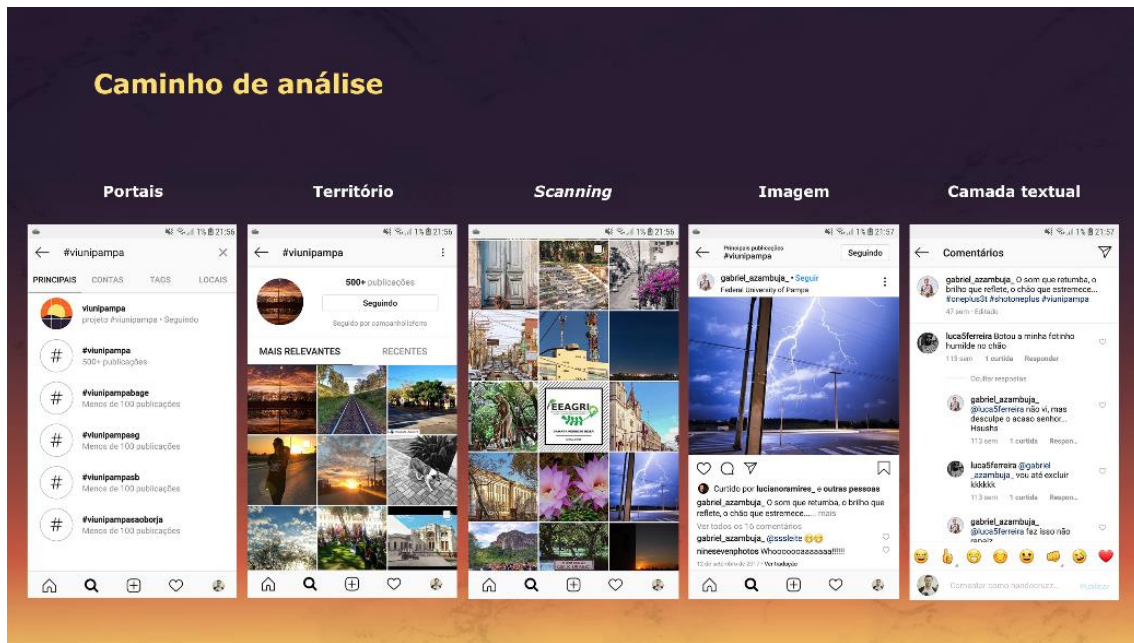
Caminho de análise

Portais

21:56

#viunipampa

PRINCIPAIS CONTAS TAGS LOCAIS

viunipampa
projeto #viunipampa • Seguindo

#viunipampa
500+ publicações

#viunipampabage
Menos de 100 publicações

#viunipampasg
Menos de 100 publicações

#viunipampasb
Menos de 100 publicações

#viunipampasaoborja
Menos de 100 publicações

Território

21:56

#viunipampa

500+ publicações

Seguindo

Seguido por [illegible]

MAIS RELEVANTES RECENTES

Scanning

21:56

EEAGRI

Imagem

21:57

Principais publicações
#viunipampa

Seguindo

gabriel_azambuja_ • Seguir
Federal University of Pampa

Curtido por lucianoramires_ e outras pessoas
gabriel_azambuja_ O som que retumba, o brilho que reflete, o chão que estremece... mais
Ver todos os 16 comentários
gabriel_azambuja_ @sssleite
ninesevenphotos Whoooooaaaaaaa!!!!!!
12 de setembro de 2017 • Ver tradução

Camada textual

21:57

Comentários

gabriel_azambuja_ O som que retumba, o brilho que reflete, o chão que estremece... #oneplus3t #shotoneplus #viunipampa
47 sem Editado

luca5ferreira Botou a minha fetinho humilde no chão
113 sem 1 curtida Responder

Ocultar respostas

gabriel_azambuja_ @luca5ferreira não vi, mas desculpe o acaso senhor... Hausha
113 sem 1 curtida Respon...

luca5ferreira @gabriel_azambuja_ vou até excluir kkkkkk
113 sem 1 curtida Respon...

gabriel_azambuja_ @luca5ferreira faz isso não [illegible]

Comentar como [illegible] Publicar